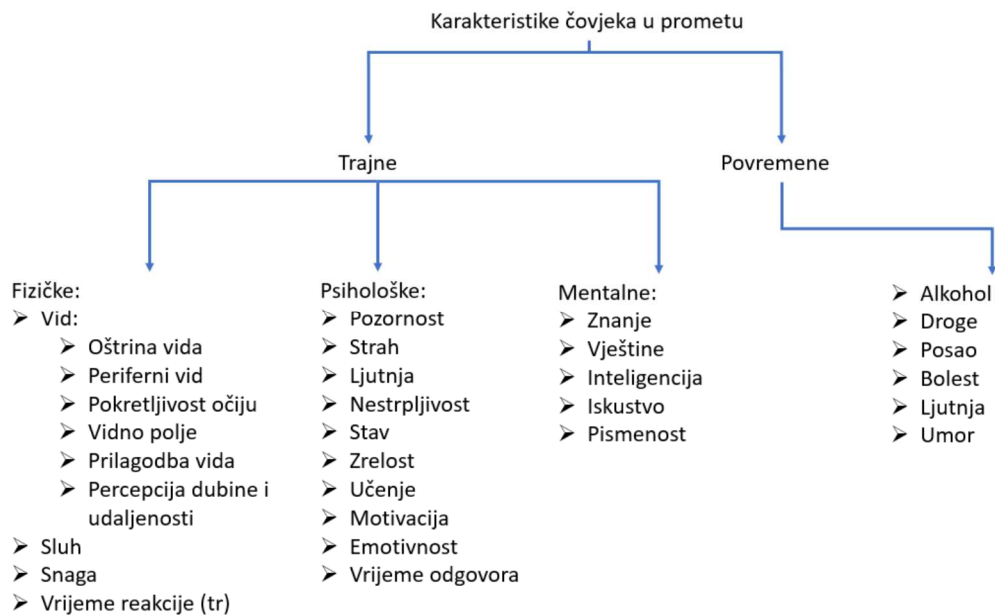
Karakteristike čovjeka u prometu

Trajne

Povremene

Fizičke:
➢ Vid:
  ➢ Oštrina vida
  ➢ Periferni vid
  ➢ Pokretljivost očiju
  ➢ Vidno polje
  ➢ Prilagodba vida
  ➢ Percepcija dubine i udaljenosti
➢ Sluh
➢ Snaga
➢ Vrijeme reakcije (tr)

Psihološke:
➢ Pozornost
➢ Strah
➢ Ljutnja
➢ Nestrpljivost
➢ Stav
➢ Zrelost
➢ Učenje
➢ Motivacija
➢ Emotivnost
➢ Vrijeme odgovora

Mentalne:
➢ Znanje
➢ Vještine
➢ Inteligencija
➢ Iskustvo
➢ Pismenost

➢ Alkohol
➢ Droge
➢ Posao
➢ Bolest
➢ Ljutnja
➢ Umor